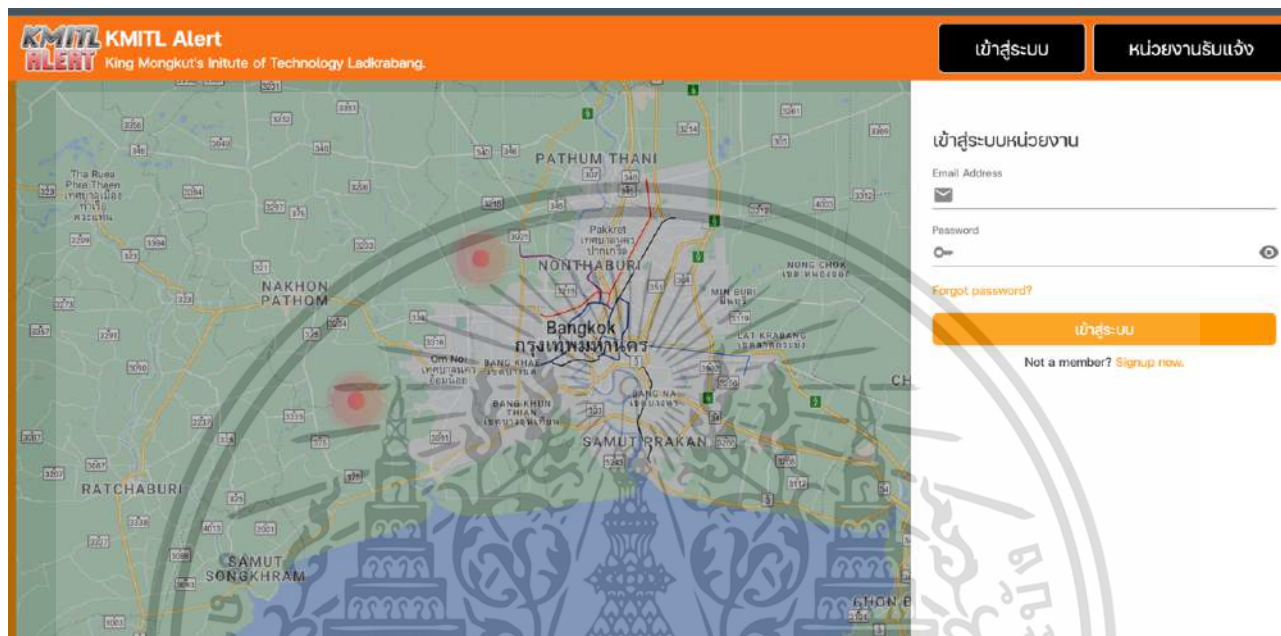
KMITL ALERT KMITL Alert
King Mongkut's Initute of Technology Ladkrabang.

เข้าสู่ระบบ

หน่วยงานรับแจ้ง

PATHUM THANI
Pakkret
NONTHABURI
NAKHON PATHOM
Bangkok
กรุงเทพมหานคร
Om Noi
BANG KHAE
MIN BURI
NONG CHOK
LAT KRABANG
BANG KHUN THIAN
BANG NA
SAMUT PRAKAN
RATCHABURI
SAMUT SONGKHRAM
CHON B
CH
Tha Ruea Phra Thaen

เข้าสู่ระบบหน่วยงาน

Email Address

Password

Forgot password?

เข้าสู่ระบบ

Not a member? Signup now.